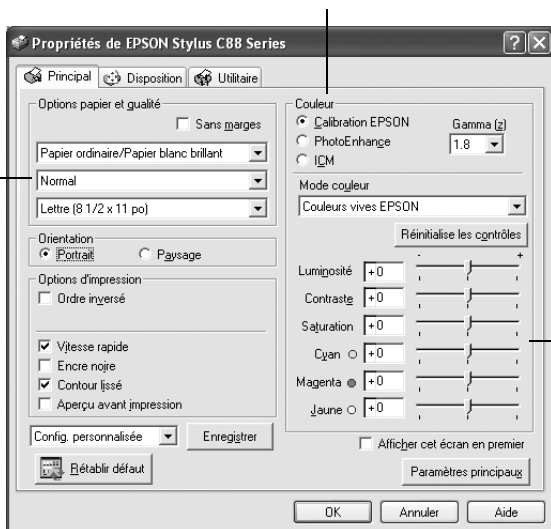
Propriétés de EPSON Stylus C88 Series

Principal
Disposition
Utilitaire

Options papier et qualité
Sans marges
Papier ordinaire/Papier blanc brillant
Normal
Lettre (8 1/2 x 11 po)

Orientation
Portrait
Paysage

Options d'impression
Ordre inversé
Vitesse rapide
Encre noire
Contour lissé
Aperçu avant impression

Config. personnalisée
Enregistrer
Rétablir défaut

Couleur
Calibration EPSON
PhotoEnhance
ICM
Gamma (z)
1.8

Mode couleur
Couleurs vives EPSON
Réinitialise les contrôles
-
+
Luminosité +0
Contraste +0
Saturation +0
Cyan +0
Magenta +0
Jaune +0

Afficher cet écran en premier
Paramètres principaux

OK
Annuler
Aide